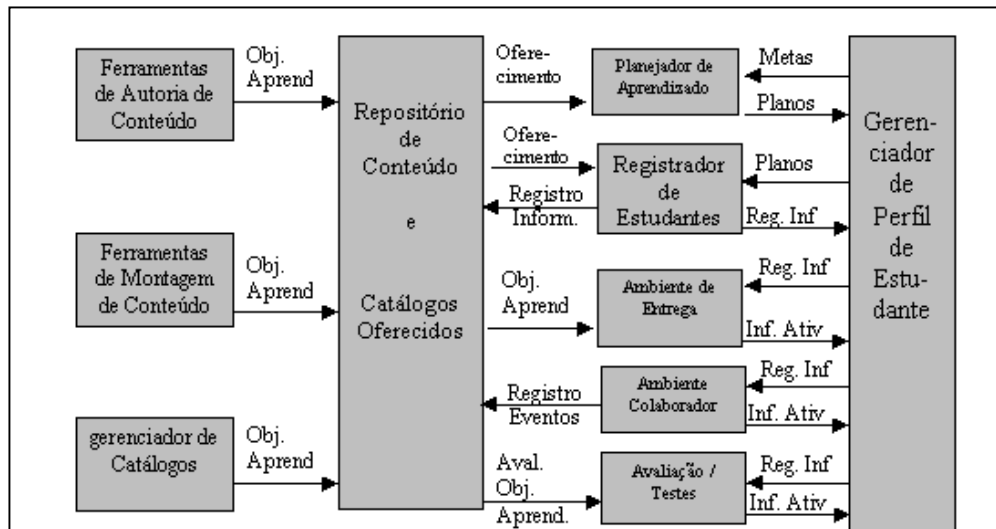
Ferramentas de Autoria de Conteúdo

Obj. Aprend

Ferramentas de Montagem de Conteúdo

Obj. Aprend

gerenciador de Catálogos

Obj. Aprend

Repositório de Conteúdo e Catálogos Oferecidos

Oferecimento

Planejador de Aprendizado

Metas

Planos

Oferecimento

Registrador de Estudantes

Registro Inform.

Planos

Reg. Inf

Obj. Aprend

Ambiente de Entrega

Reg. Inf

Inf. Ativ

Registro Eventos

Ambiente Colaborador

Reg. Inf

Inf. Ativ

Aval. Obj. Aprend.

Avaliação / Testes

Reg. Inf

Inf. Ativ

Gerenciador de Perfil de Estudante